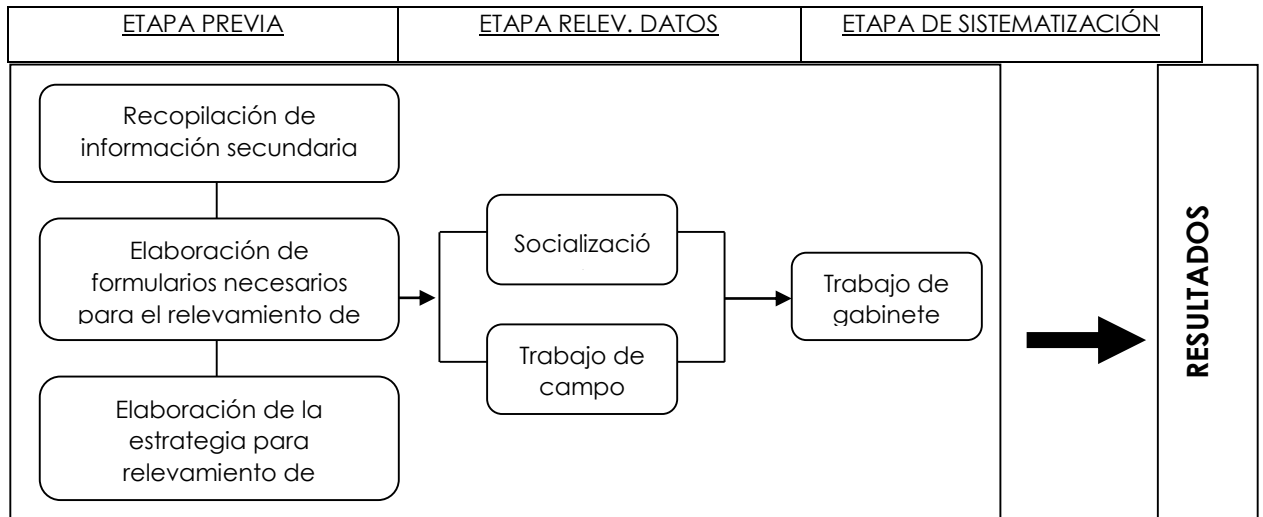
ETAPA PREVIA | ETAPA RELEV. DATOS | ETAPA DE SISTEMATIZACIÓN

Recopilación de información secundaria

Elaboración de formularios necesarios para el relevamiento de

Elaboración de la estrategia para relevamiento de

Socializació

Trabajo de campo

Trabajo de gabinete

RESULTADOS